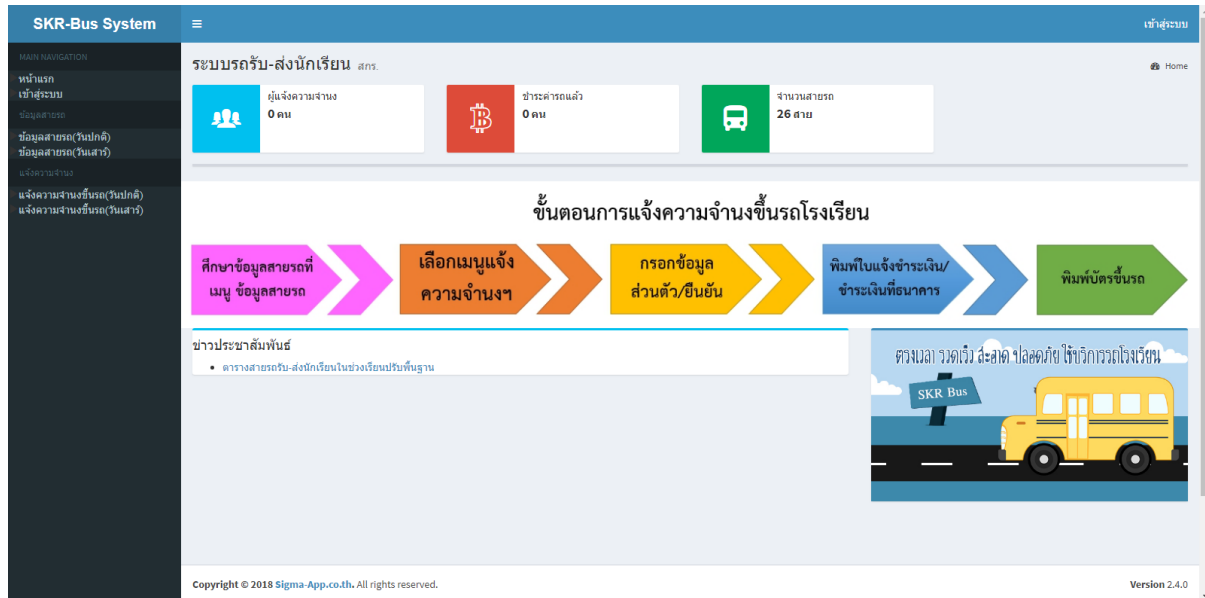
SKR-Bus System

เข้าสู่ระบบ

MAIN NAVIGATION
หน้าแรก
เข้าสู่ระบบ
ข้อมูลสายรถ
ข้อมูลสายรถ(วันปกติ)
ข้อมูลสายรถ(วันเสาร์)
แจ้งความจำนง
แจ้งความจำนงขึ้นรถ(วันปกติ)
แจ้งความจำนงขึ้นรถ(วันเสาร์)

ระบบรถรับ-ส่งนักเรียน สกร.

Home

ผู้แจ้งความจำนง
0 คน

ชำระค่ารถแล้ว
0 คน

จำนวนสายรถ
26 สาย

ขั้นตอนการแจ้งความจำนงขึ้นรถโรงเรียน

ศึกษาข้อมูลสายรถที่ เมนู ข้อมูลสายรถ

เลือกเมนูแจ้ง ความจำนงฯ

กรอกข้อมูล ส่วนตัว/ยืนยัน

พิมพ์ใบแจ้งชำระเงิน/ ชำระเงินที่ธนาคาร

พิมพ์บัตรขึ้นรถ

ข่าวประชาสัมพันธ์

• ตารางสายรถรับ-ส่งนักเรียนในช่วงเรียนปรับพื้นฐาน

ตรงเวลา รวดเร็ว สะอาด ปลอดภัย ใช้บริการรถโรงเรียน

SKR Bus

Copyright © 2018 Sigma-App.co.th. All rights reserved.

Version 2.4.0